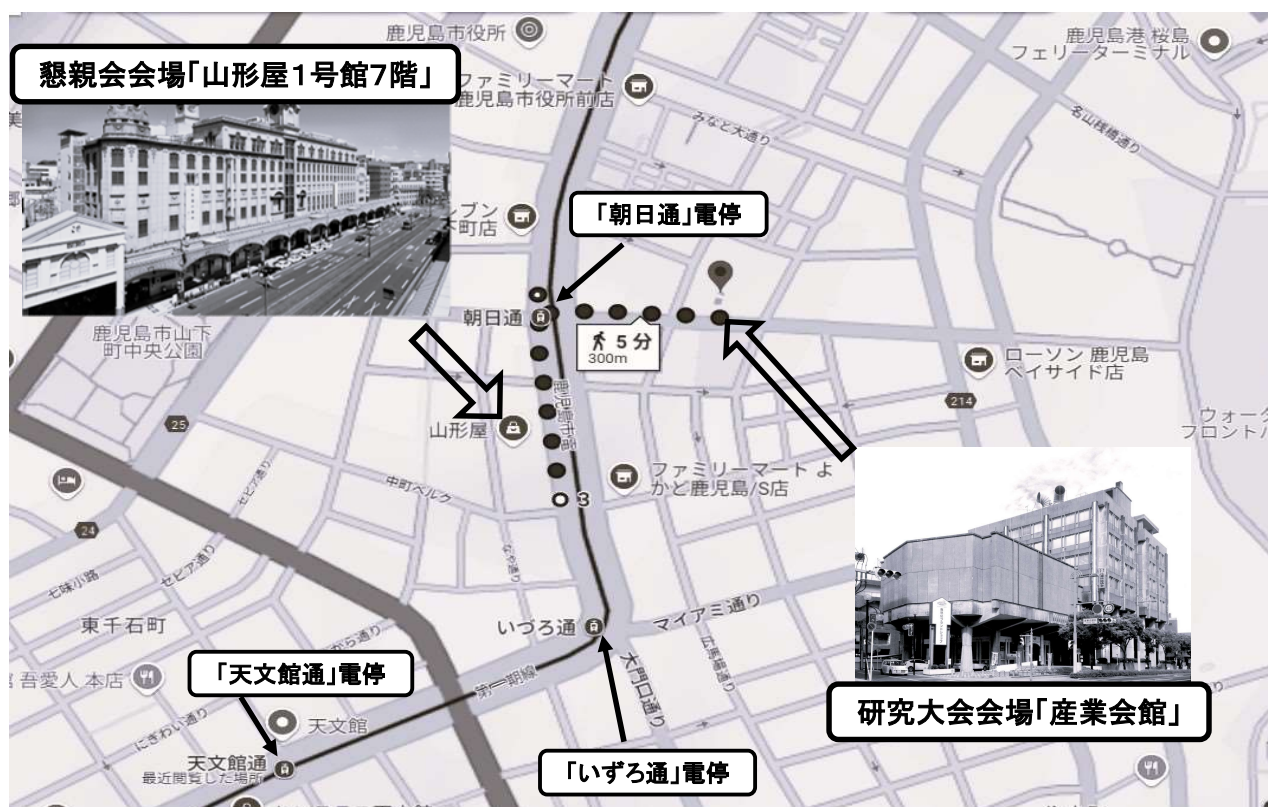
懇親会会場「山形屋1号館7階」

鹿児島市役所

ファミリーマート
鹿児島市役所前店

鹿児島港 桜島
フェリーターミナル

みなと大通り

名山桟橋通り

「朝日通」電停

ブン
町店

朝日通

5分
300m

ローソン 鹿児島
ベイサイド店

鹿児島市山下
町中央公園

鹿児島市道

25

214

山形屋

ウォータ
フロント

中町ベルク

ファミリーマート よかど鹿児島/S店

24

七味小路

セピア通り

東千石町

いづろ通

マイアミ通り

大門口通り

「天文館通」電停

吾愛人 本店

天文館

にぎわい通り

天文館通
最近閲覧した場所

第一期線

「いずろ通」電停

研究大会会場「産業会館」